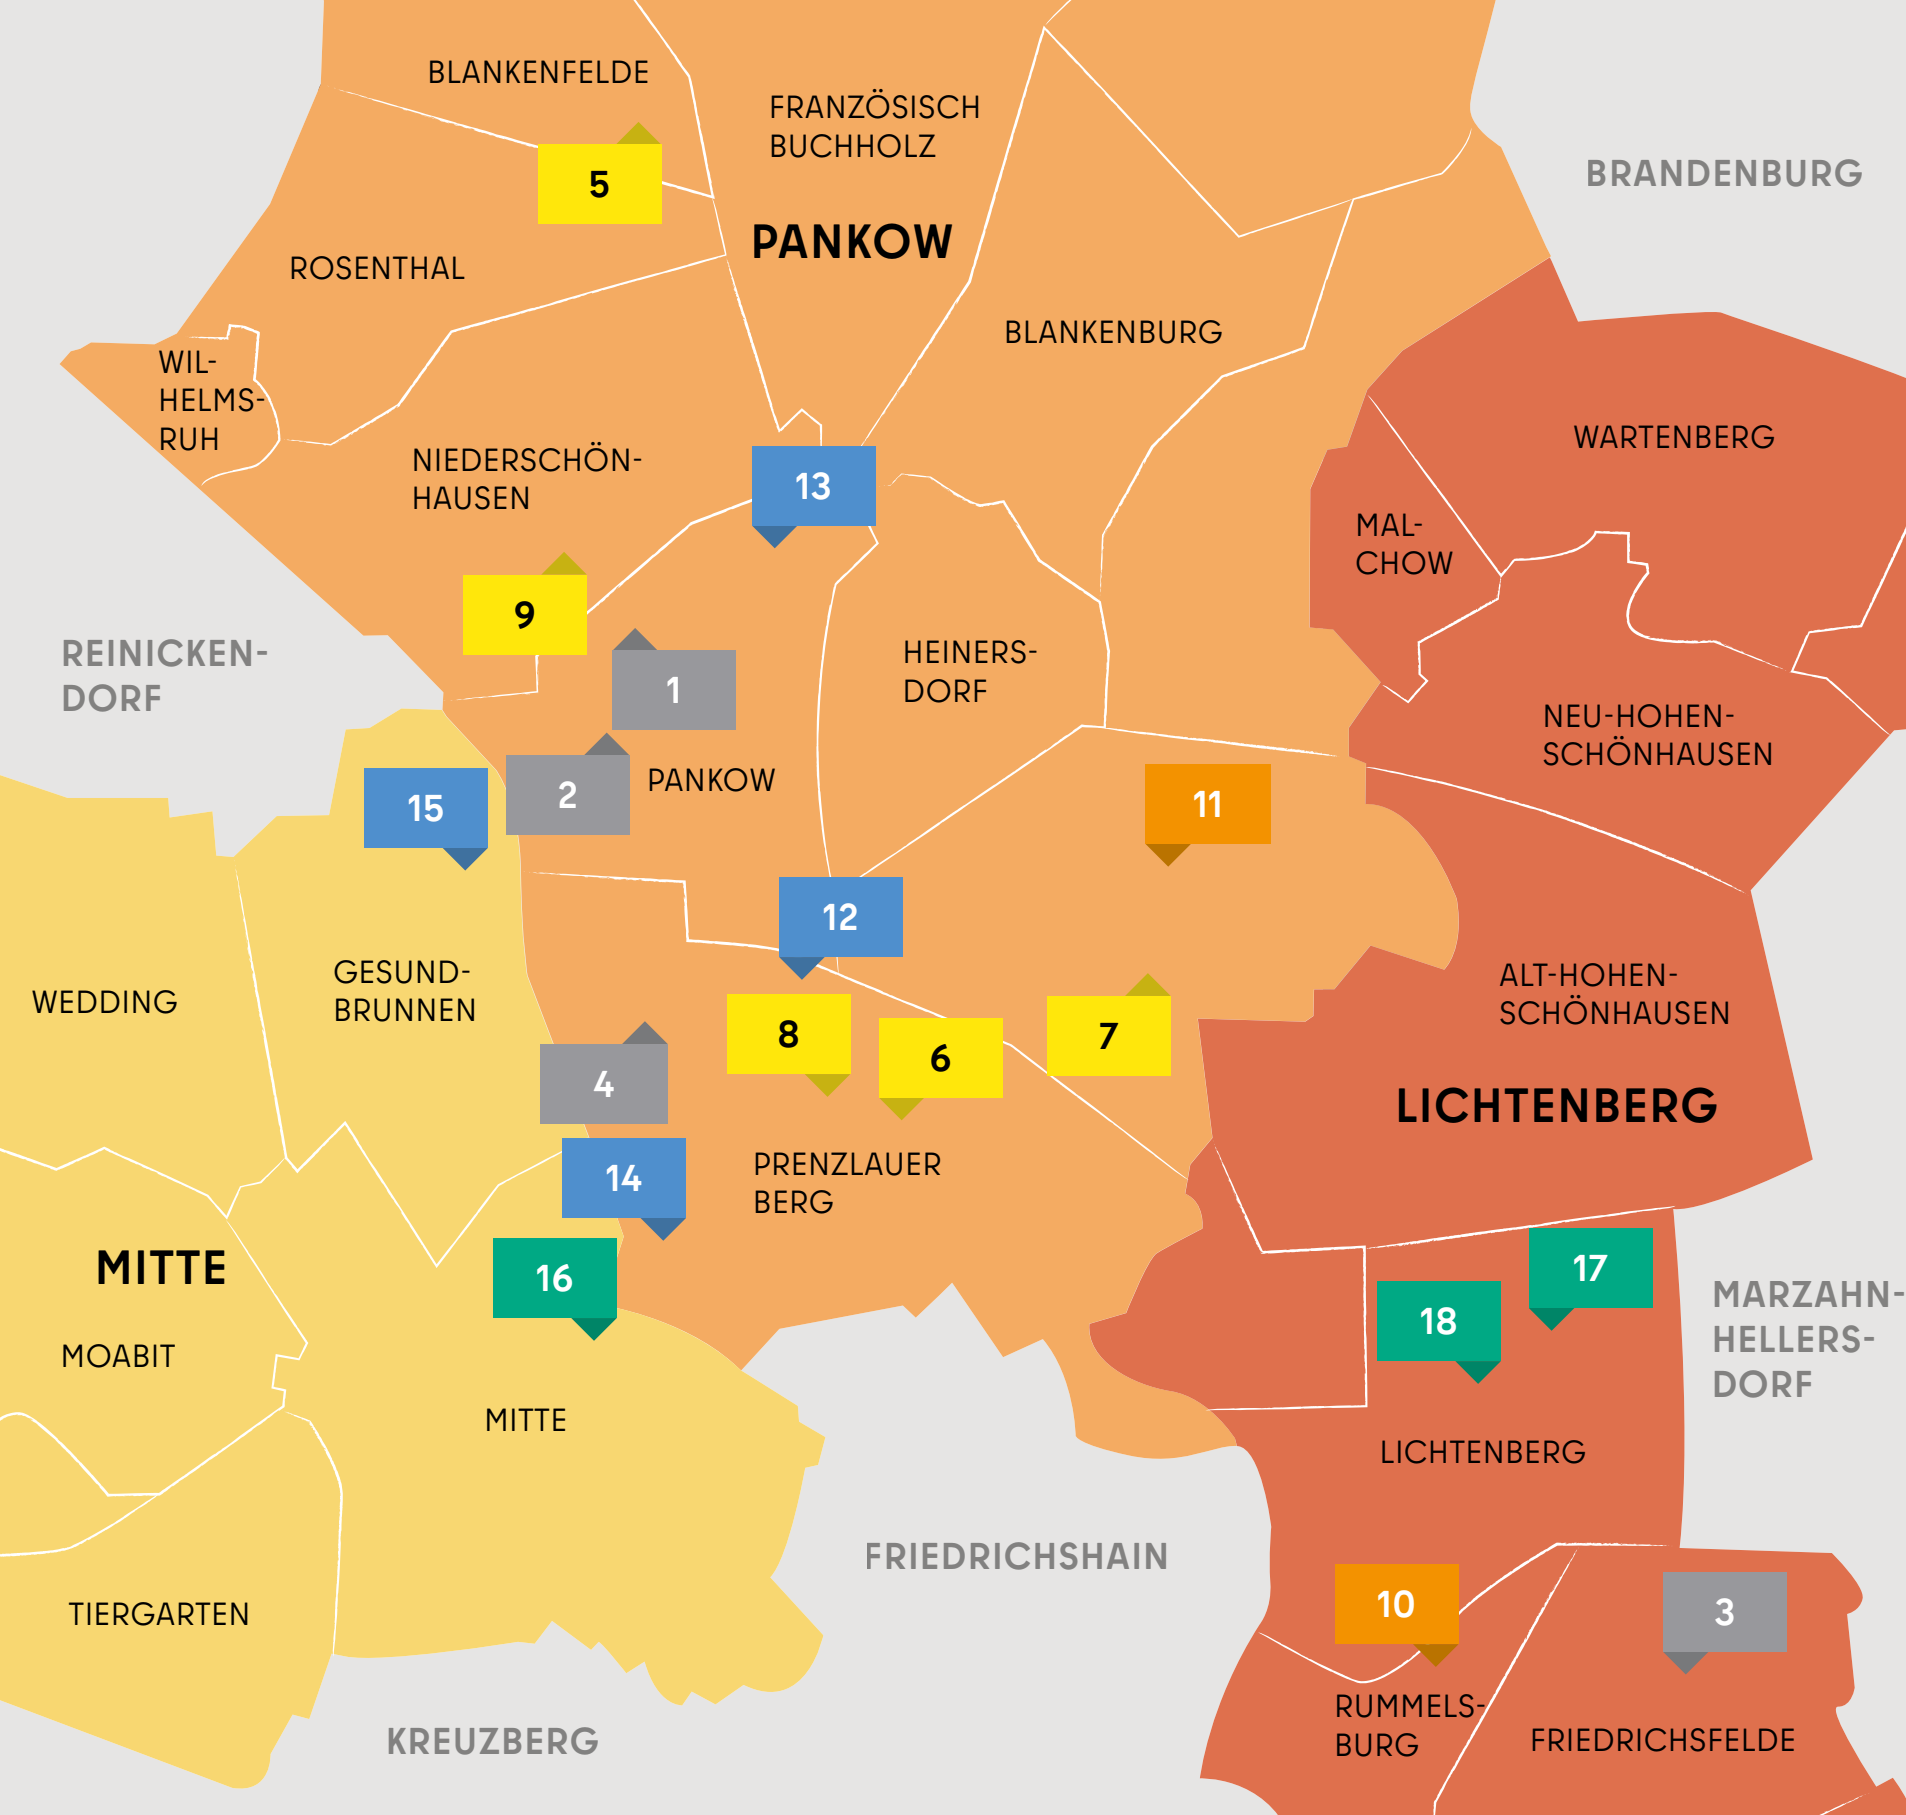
BLANKENFELDE

FRANZÖSISCH BUCHHOLZ

5

PANKOW

BRANDENBURG

ROSENTHAL

BLANKENBURG

WIL-HELMS-RUH

NIEDERSCHÖN-HAUSEN

13

WARTENBERG

MAL-CHOW

9

REINICKEN-DORF

1

HEINERS-DORF

NEU-HOHEN-SCHÖNHAUSEN

15

2

PANKOW

11

12

WEDDING

GESUND-BRUNNEN

ALT-HOHEN-SCHÖNHAUSEN

8

6

7

4

LICHTENBERG

14

PRENZLAUER BERG

MITTE

16

17

18

MARZAHN-HELLERS-DORF

MOABIT

MITTE

LICHTENBERG

FRIEDRICHSHAIN

10

3

TIERGARTEN

RUMMELS-BURG

FRIEDRICHSFELDE

KREUZBERG